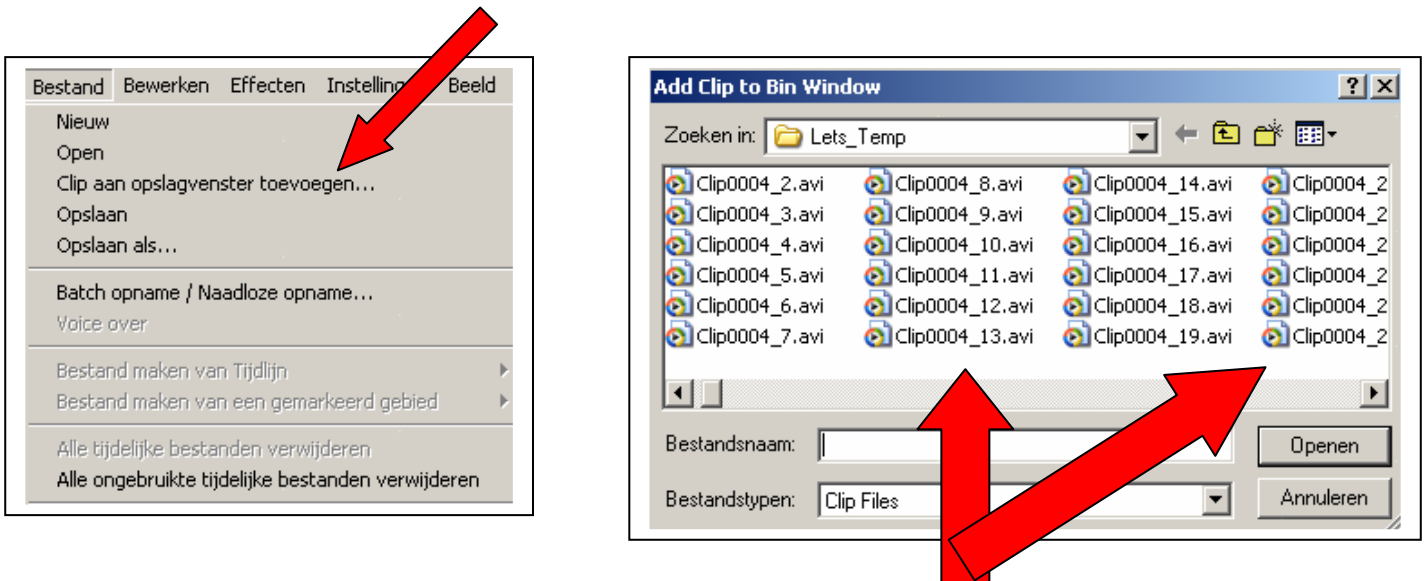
Bestand Bewerken Effecten Instelling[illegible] Beeld

Nieuw
Open
Clip aan opslagvenster toevoegen...
Opslaan
Opslaan als...

Batch opname / Naadloze opname...
Voice over

Bestand maken van Tijdlijn
Bestand maken van een gemarkeerd gebied

Alle tijdelijke bestanden verwijderen
Alle ongebruikte tijdelijke bestanden verwijderen

Add Clip to Bin Window

Zoeken in: Lets_Temp

Clip0004_2.avi
Clip0004_3.avi
Clip0004_4.avi
Clip0004_5.avi
Clip0004_6.avi
Clip0004_7.avi
Clip0004_8.avi
Clip0004_9.avi
Clip0004_10.avi
Clip0004_11.avi
Clip0004_12.avi
Clip0004_13.avi
Clip0004_14.avi
Clip0004_15.avi
Clip0004_16.avi
Clip0004_17.avi
Clip0004_18.avi
Clip0004_19.avi
Clip0004_2
Clip0004_2
Clip0004_2
Clip0004_2
Clip0004_2
Clip0004_2

Bestandsnaam:
Openen
Bestandstypen: Clip Files
Annuleren